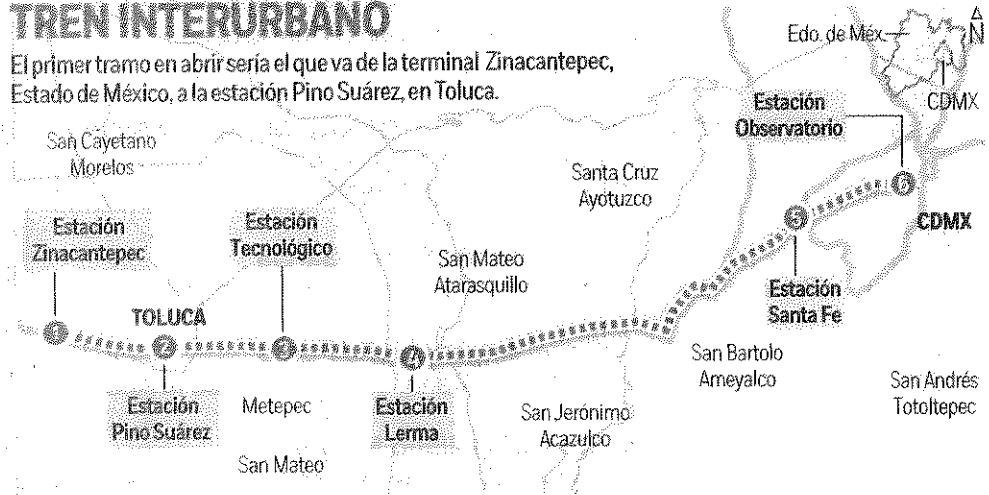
TREN INTERURBANO

El primer tramo en abrir sería el que va de la terminal Zinacantepec, Estado de México, a la estación Pino Suárez, en Toluca.

Edo. de Méx.
N
CDMX

San Cayetano Morelos

Estación Zinacantepec

Estación Tecnológico

TOLUCA

Santa Cruz Ayotuzco

San Mateo Atarasquillo

Estación Observatorio

CDMX

Estación Santa Fe

1
2
3
4
5
6

Estación Pino Suárez

Metepec

San Mateo

Estación Lerma

San Jerónimo Acazulco

San Bartolo Ameyalco

San Andrés Totoltepec